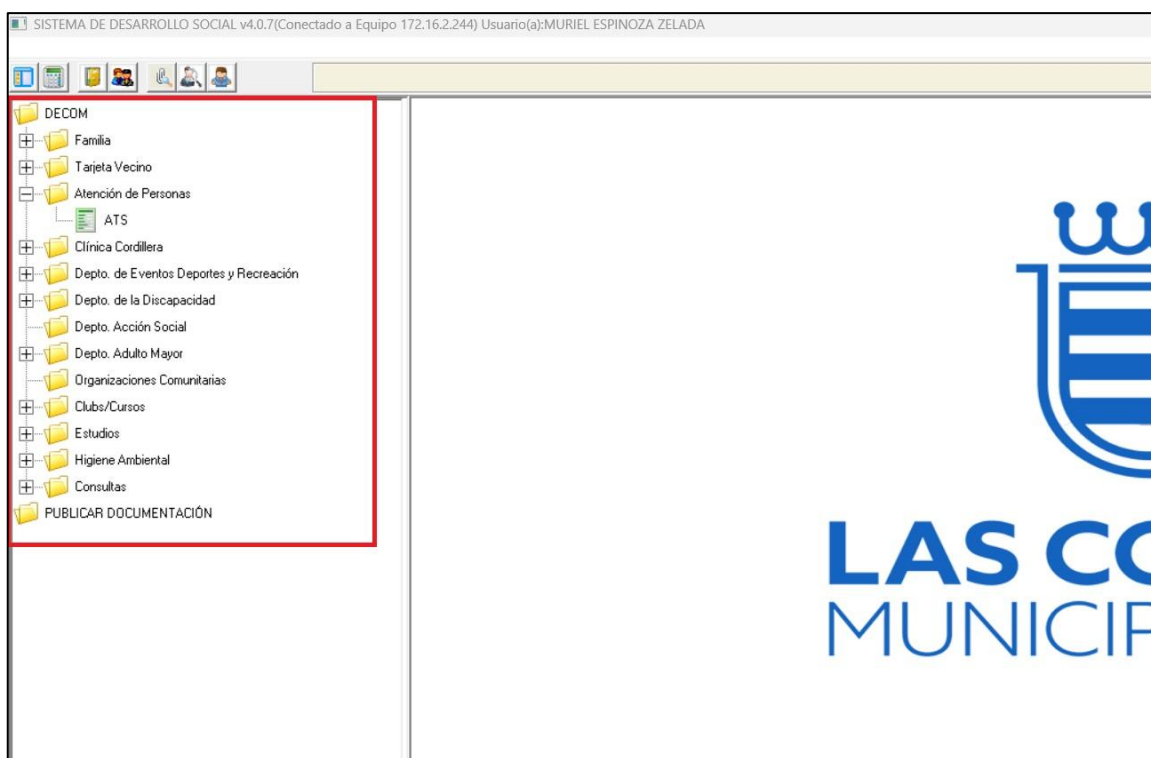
SISTEMA DE DESARROLLO SOCIAL v4.0.7(Conectado a Equipo 172.16.2.244) Usuario(a):MURIEL ESPINOZA ZELADA

DECOM
Familia
Tarjeta Vecino
Atención de Personas
ATS
Clínica Cordillera
Depto. de Eventos Deportes y Recreación
Depto. de la Discapacidad
Depto. Acción Social
Depto. Adulto Mayor
Organizaciones Comunitarias
Clubs/Cursos
Estudios
Higiene Ambiental
Consultas
PUBLICAR DOCUMENTACIÓN

LAS CO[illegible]
MUNICIP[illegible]